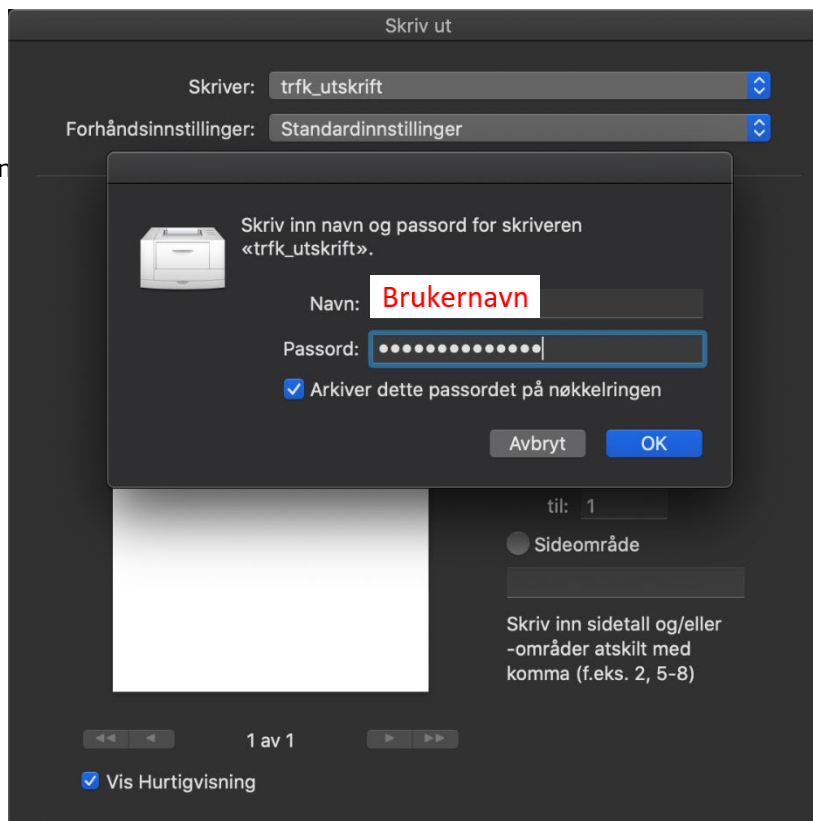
Skriv ut

Skriver: trfk_utskrift

Forhåndsinnstillinger: Standardinnstillinger

Skriv inn navn og passord for skriveren «trfk_utskrift».

Navn: Brukernavn

Passord: ••••••••••••••

Arkiver dette passordet på nøkkelringen

Avbryt OK

til: 1

Sideområde

Skriv inn sidetall og/eller -områder atskilt med komma (f.eks. 2, 5-8)

1 av 1

Vis Hurtigvisning